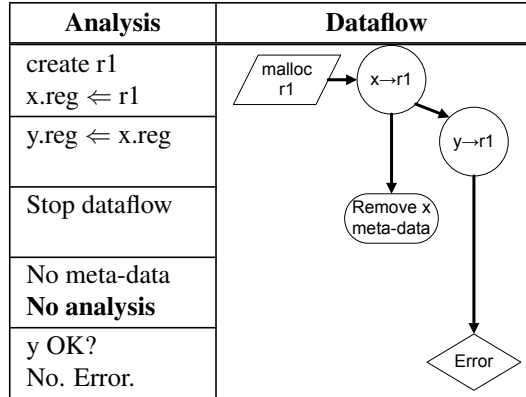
| Analysis | Dataflow |
|---|---|
| create r1<br>x.reg $\Leftarrow$ r1 | malloc r1 → x→r1 |
| y.reg $\Leftarrow$ x.reg | y→r1 |
| Stop dataflow | Remove x meta-data |
| No meta-data<br>**No analysis** | |
| y OK?<br>No. Error. | Error |